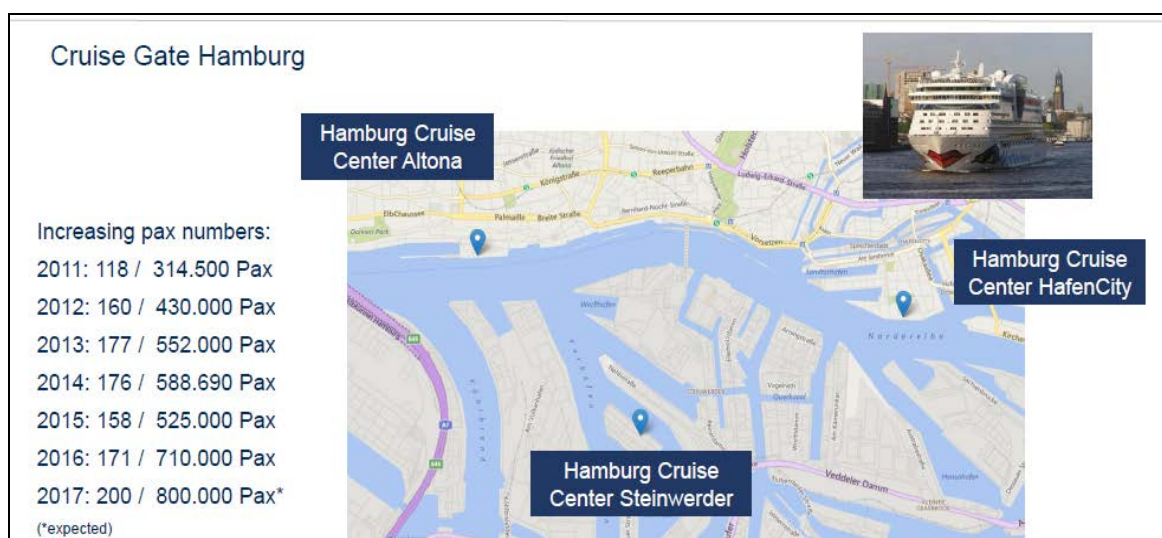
Cruise Gate Hamburg

Hamburg Cruise Center Altona

Hamburg Cruise Center HafenCity

Hamburg Cruise Center Steinwerder

Increasing pax numbers:
2011: 118 / 314.500 Pax
2012: 160 / 430.000 Pax
2013: 177 / 552.000 Pax
2014: 176 / 588.690 Pax
2015: 158 / 525.000 Pax
2016: 171 / 710.000 Pax
2017: 200 / 800.000 Pax*
(*expected)

Königstraße
Reeperbahn
Ludwig-Erhard-Straße
Palmaille
Breite Straße
Elbchaussee
Vorsetzen
Norderelbe
Veddeler Damm